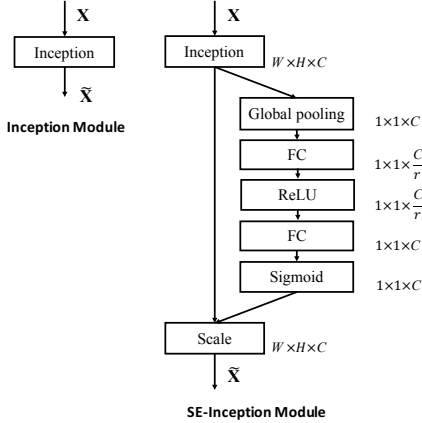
$\mathbf{X}$

Inception

$\tilde{\mathbf{X}}$

Inception Module

$\mathbf{X}$

Inception

$W \times H \times C$

Global pooling

$1 \times 1 \times C$

FC

$1 \times 1 \times \frac{C}{r}$

ReLU

$1 \times 1 \times \frac{C}{r}$

FC

$1 \times 1 \times C$

Sigmoid

$1 \times 1 \times C$

Scale

$W \times H \times C$

$\tilde{\mathbf{X}}$

SE-Inception Module